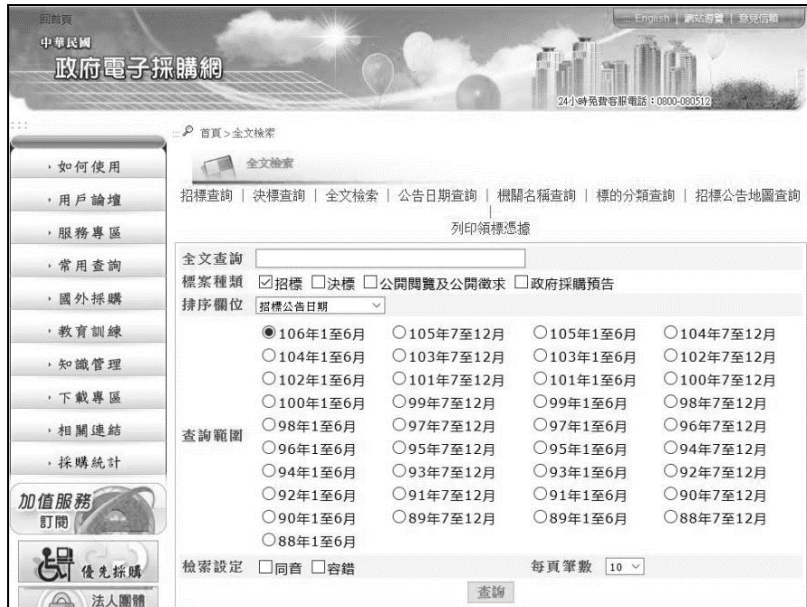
回首頁
中華民國
政府電子採購網
English | 網站導覽 | 意見信箱
24小時免費客服電話：0800-080512

首頁 > 全文檢索

全文檢索

‧如何使用
‧用戶論壇
‧服務專區
‧常用查詢
‧國外採購
‧教育訓練
‧知識管理
‧下載專區
‧相關連結
‧採購統計
加值服務 訂閱
優先採購
法人團體

招標查詢 | 決標查詢 | 全文檢索 | 公告日期查詢 | 機關名稱查詢 | 標的分類查詢 | 招標公告地圖查詢 | 列印領標憑據

| 全文查詢 | |
|---|---|
| 標案種類 | ☑招標 ☐決標 ☐公開閱覽及公開徵求 ☐政府採購預告 |
| 排序欄位 | 招標公告日期 |
| 查詢範圍 | ◉106年1至6月 ○105年7至12月 ○105年1至6月 ○104年7至12月 ○104年1至6月 ○103年7至12月 ○103年1至6月 ○102年7至12月 ○102年1至6月 ○101年7至12月 ○101年1至6月 ○100年7至12月 ○100年1至6月 ○99年7至12月 ○99年1至6月 ○98年7至12月 ○98年1至6月 ○97年7至12月 ○97年1至6月 ○96年7至12月 ○96年1至6月 ○95年7至12月 ○95年1至6月 ○94年7至12月 ○94年1至6月 ○93年7至12月 ○93年1至6月 ○92年7至12月 ○92年1至6月 ○91年7至12月 ○91年1至6月 ○90年7至12月 ○90年1至6月 ○89年7至12月 ○89年1至6月 ○88年7至12月 ○88年1至6月 |
| 檢索設定 | ☐同音 ☐容錯 每頁筆數 10 |

查詢